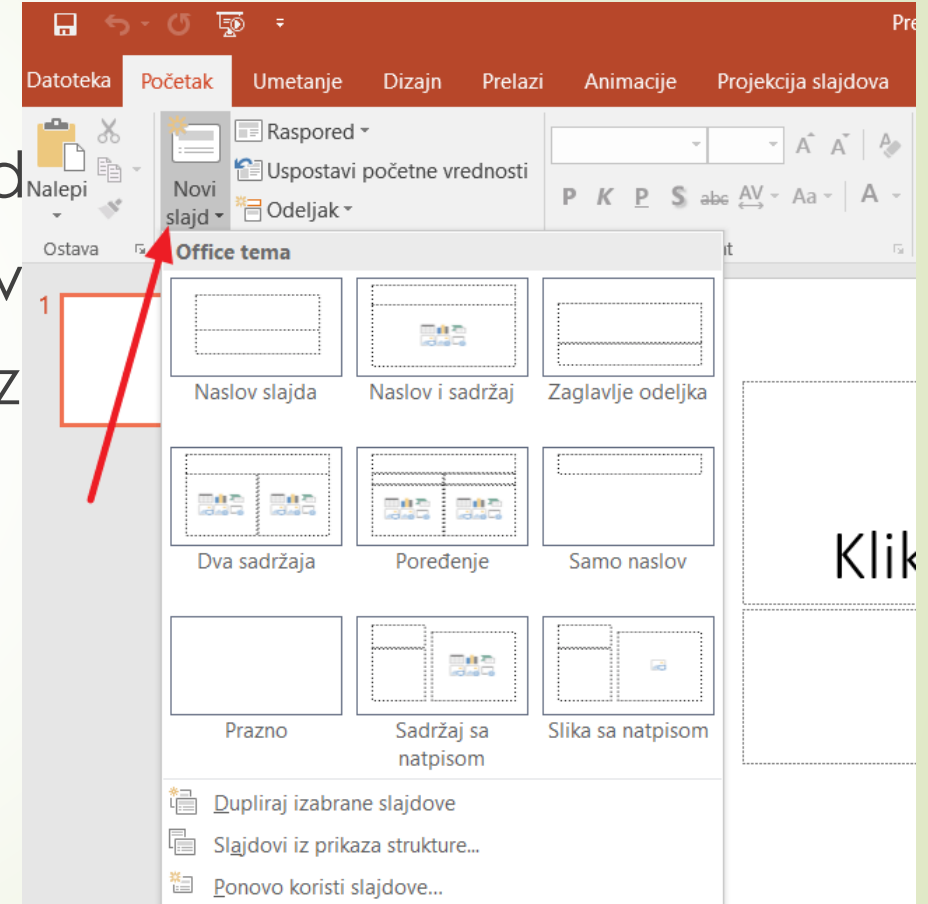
Pre

Datoteka Početak Umetanje Dizajn Prelazi Animacije Projekcija slajdova

Nalepi

Ostava

Novi slajd

Raspored

Uspostavi početne vrednosti

Odeljak

P K P S abc AV Aa A

d
v
z

1

Office tema

Naslov slajda

Naslov i sadržaj

Zaglavlje odeljka

Dva sadržaja

Poređenje

Samo naslov

Prazno

Sadržaj sa natpisom

Slika sa natpisom

Dupliraj izabrane slajdove

Slajdovi iz prikaza strukture...

Ponovo koristi slajdove...

Klik